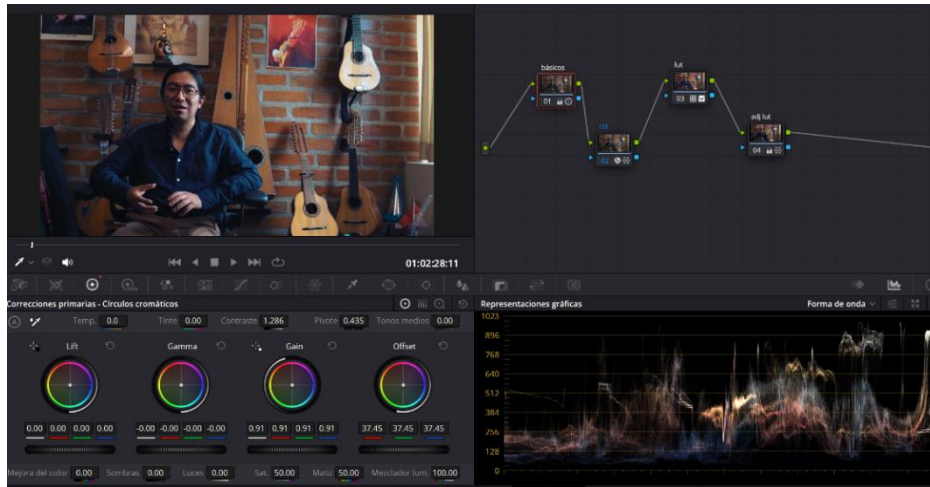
básicos
01
cst
02
lut
03
adj lut
04

01:02:28:11

Correcciones primarias - Círculos cromáticos

Temp. 0.0 Tinte 0.00 Contraste 1.286 Pivote 0.435 Tonos medios 0.00

Lift Gamma Gain Offset

0.00 0.00 0.00 0.00 -0.00 -0.00 -0.00 -0.00 0.91 0.91 0.91 0.91 37.45 37.45 37.45

Mejora del color 0.00 Sombras 0.00 Luces 0.00 Sat. 50.00 Matiz 50.00 Mezclador lum. 100.00

Representaciones gráficas
Forma de onda

1023
896
768
640
512
384
256
128
0